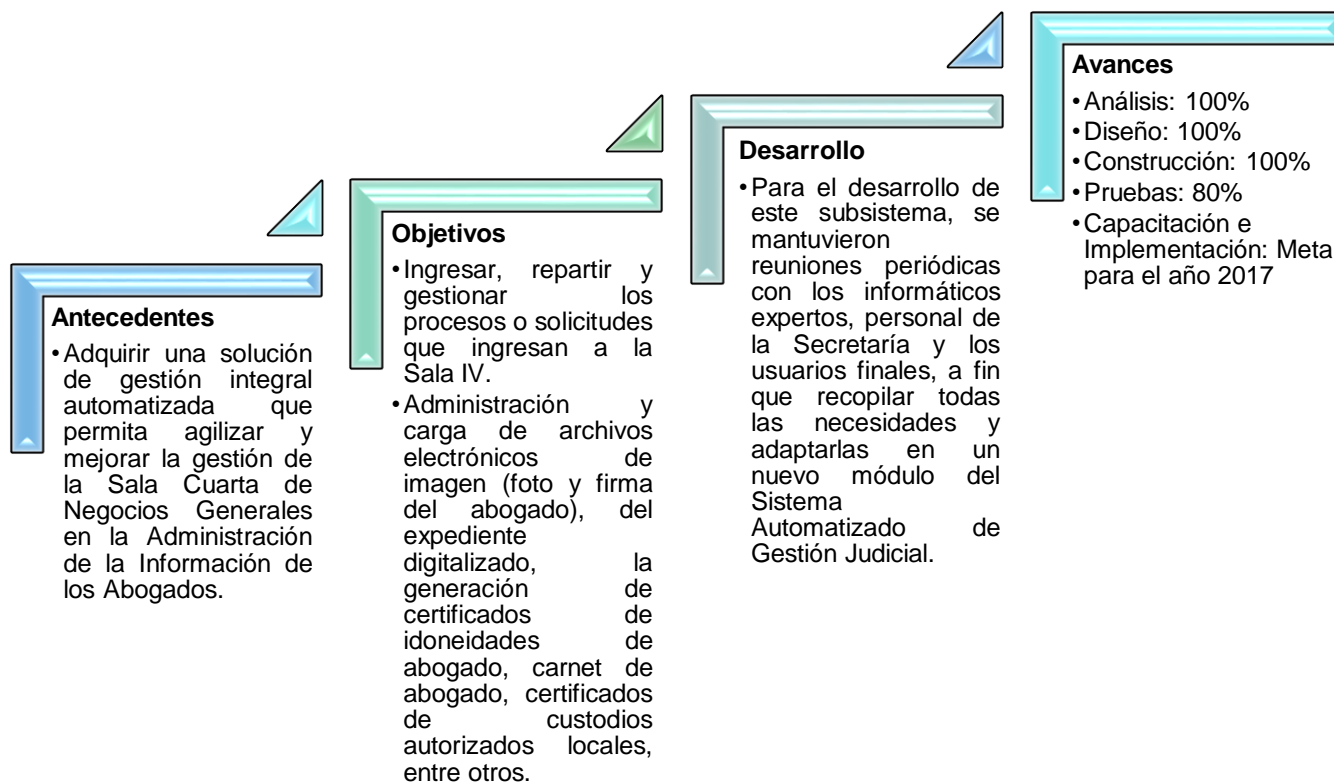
Antecedentes

• Adquirir una solución de gestión integral automatizada que permita agilizar y mejorar la gestión de la Sala Cuarta de Negocios Generales en la Administración de la Información de los Abogados.

Objetivos

• Ingresar, repartir y gestionar los procesos o solicitudes que ingresan a la Sala IV.
• Administración y carga de archivos electrónicos de imagen (foto y firma del abogado), del expediente digitalizado, la generación de certificados de idoneidades de abogado, carnet de abogado, certificados de custodios autorizados locales, entre otros.

Desarrollo

• Para el desarrollo de este subsistema, se mantuvieron reuniones periódicas con los informáticos expertos, personal de la Secretaría y los usuarios finales, a fin que recopilar todas las necesidades y adaptarlas en un nuevo módulo del Sistema Automatizado de Gestión Judicial.

Avances

• Análisis: 100%
• Diseño: 100%
• Construcción: 100%
• Pruebas: 80%
• Capacitación e Implementación: Meta para el año 2017